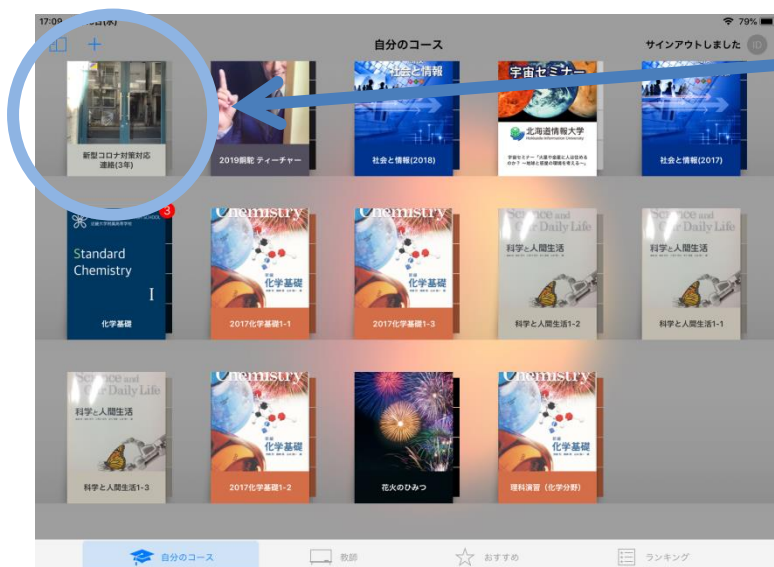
17:09 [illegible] 79%

自分のコース

サインアウトしました ID

新型コロナ対策対応 連絡(3年)

2019斬新 ティーチャー

社会と情報

社会と情報(2018)

宇宙セミナー

北海道情報大学

社会と情報(2017)

3

Standard Chemistry

化学基礎

Chemistry

化学基礎

2017化学基礎1-1

Chemistry

化学基礎

2017化学基礎1-3

Science and Daily Life

科学と人間生活

科学と人間生活1-2

Science and Daily Life

科学と人間生活

科学と人間生活1-1

Science and Daily Life

科学と人間生活

科学と人間生活1-3

Chemistry

化学基礎

2017化学基礎1-2

花火のひみつ

Chemistry

化学基礎

理科演習（化学分野）

自分のコース

教師

おすすめ

ランキング